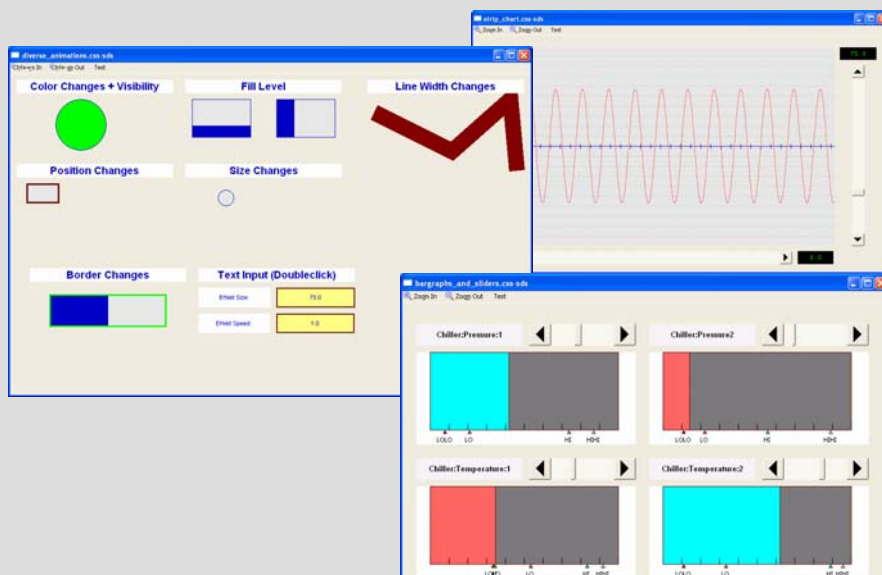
strip_chart.css-sds
Zoom In Zoom Out Test
75.0
0.0

diverse_animations.css-sds
Zoom In Zoom Out Test
Color Changes + Visibility
Fill Level
Line Width Changes
Position Changes
Size Changes
Border Changes
Text Input (Doubleclick)
Effekt Size
75.0
Effekt Speed
1.0

bargraphs_and_sliders.css-sds
Zoom In Zoom Out Test
Chiller:Pressure:1
Chiller:Pressure2
LOLO LO HI HIHI
LOLO LO HI HIHI
Chiller:Temperature:1
Chiller:Temperature:2
LOLO LO HI HIHI
LOLO LO HI HIHI